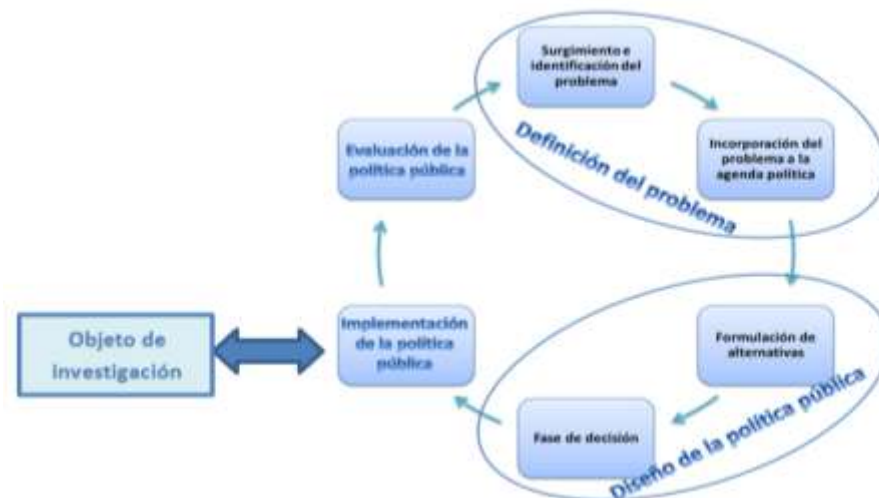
Surgimiento e identificación del problema

Incorporación del problema a la agenda política

Definición del problema

Evaluación de la política pública

Implementación de la política pública

Objeto de investigación

Formulación de alternativas

Fase de decisión

Diseño de la política pública